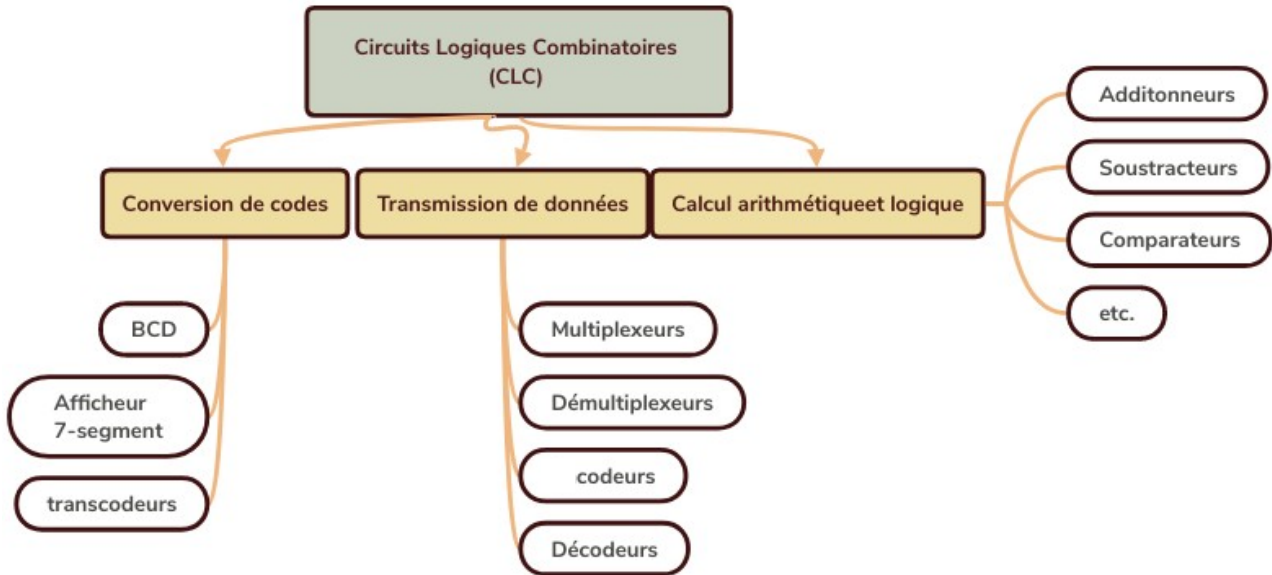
Circuits Logiques Combinatoires (CLC)

Conversion de codes

Transmission de données

Calcul arithmétiqueet logique

Additonneurs

Soustracteurs

Comparateurs

etc.

BCD

Afficheur 7-segment

transcodeurs

Multiplexeurs

Démultiplexeurs

codeurs

Décodeurs